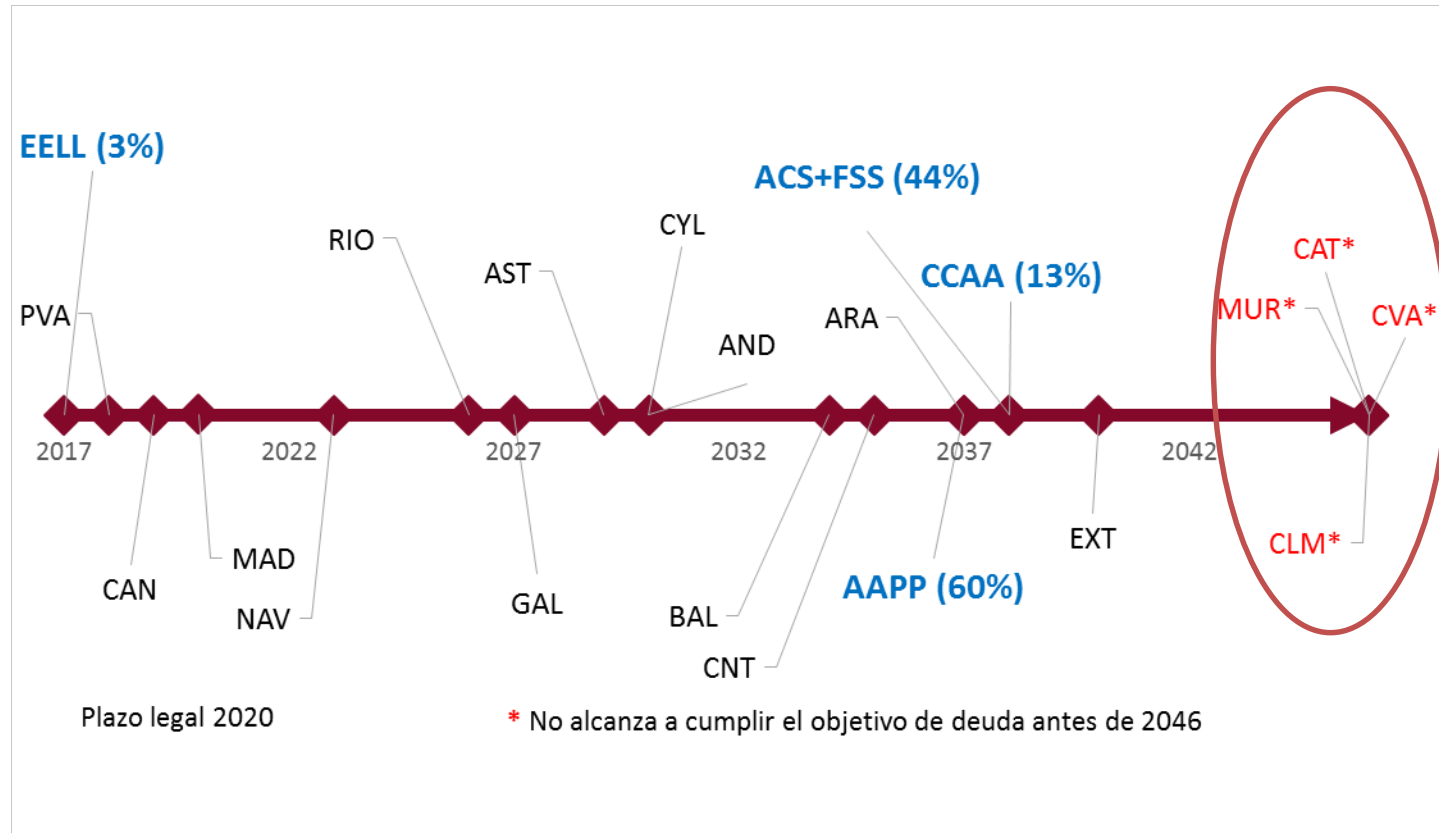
EELL (3%)

ACS+FSS (44%)

CYL

RIO

AST

CCAA (13%)

CAT*

PVA

ARA

MUR*

CVA*

AND

2017

2022

2027

2032

2037

2042

MAD

EXT

CAN

CLM*

GAL

AAPP (60%)

NAV

BAL

CNT

Plazo legal 2020

* No alcanza a cumplir el objetivo de deuda antes de 2046